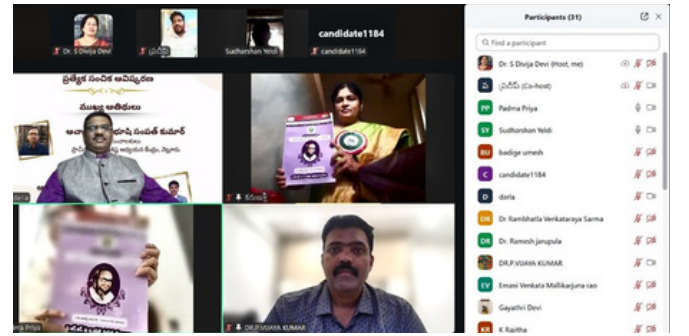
Dr. S Divija Devi
ప్రదీప్
Sudharshan Yeldi
candidate1184
candidate1184

ప్రత్యేక సంచిక ఆవిష్కరణ
ముఖ్య అతిథులు
ఆచార్య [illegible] సంపత్ కుమార్
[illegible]

darla
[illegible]
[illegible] Priya
DR.P.VIJAYA KUMAR

Participants (31)
Find a participant
Dr. S Divija Devi (Host, me)
ప్రదీప్ (Co-host)
Padma Priya
Sudhorshan Yeldi
badige umesh
candidate1184
darla
Dr. Rambhatla Venkataraya Sarma
Dr. Ramesh janupula
DR.P.VIJAYA KUMAR
Emani Venkata Mallikarjuna rao
Gayathri Devi
K Raitha